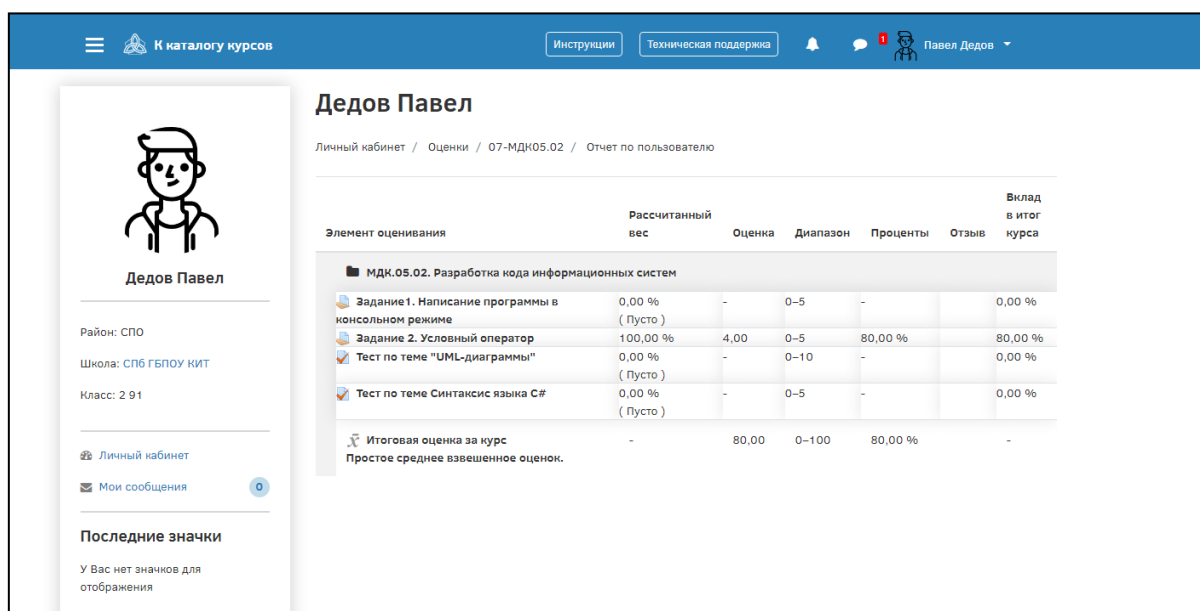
К каталогу курсов

Инструкции

Техническая поддержка

1

Павел Дедов

Дедов Павел

Район: СПО

Школа: СПб ГБПОУ КИТ

Класс: 2 91

Личный кабинет

Мои сообщения 0

Последние значки

У Вас нет значков для отображения

Дедов Павел

Личный кабинет / Оценки / 07-МДК05.02 / Отчет по пользователю

| Элемент оценивания | Рассчитанный вес | Оценка | Диапазон | Проценты | Отзыв | Вклад в итог курса |
|---|---|---|---|---|---|---|
| МДК.05.02. Разработка кода информационных систем | | | | | | |
| Задание1. Написание программы в консольном режиме | 0,00 % ( Пусто ) | - | 0–5 | - | | 0,00 % |
| Задание 2. Условный оператор | 100,00 % | 4,00 | 0–5 | 80,00 % | | 80,00 % |
| Тест по теме "UML-диаграммы" | 0,00 % ( Пусто ) | - | 0–10 | - | | 0,00 % |
| Тест по теме Синтаксис языка C# | 0,00 % ( Пусто ) | - | 0–5 | - | | 0,00 % |
| Итоговая оценка за курс Простое среднее взвешенное оценок. | - | 80,00 | 0–100 | 80,00 % | | - |